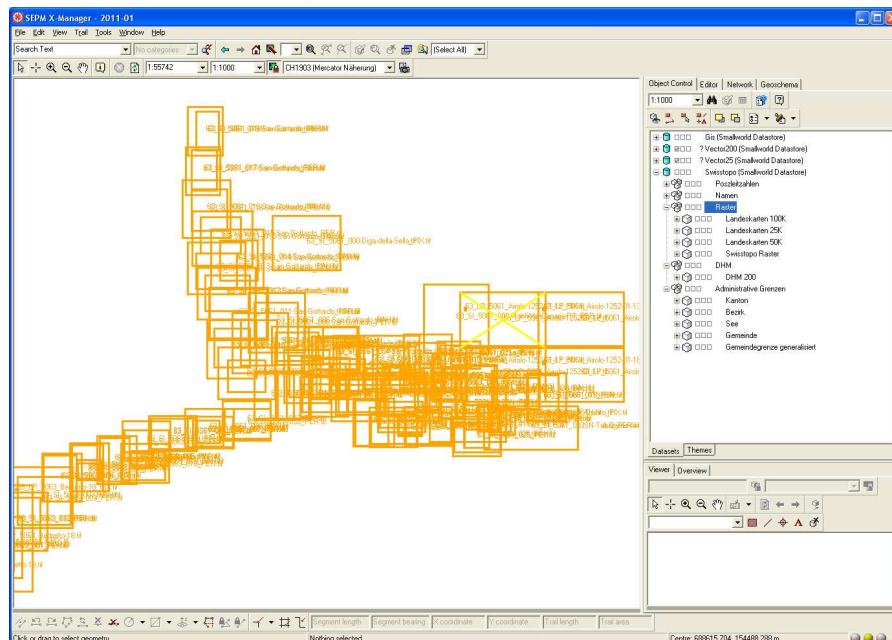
SEPM X-Manager - 2011-01

File Edit View Trail Tools Window Help

Search Text | No categories | (Select All)

1:55742 | 1:1000 | CH1903 (Mercator Näherung)

Object Control | Editor | Network | Geoschema

1:1000

Gis (Smallworld Datastore)
? Vector200 (Smallworld Datastore)
? Vector25 (Smallworld Datastore)
Swisstopo (Smallworld Datastore)
Postleitzahlen
Namen
Raster
Landeskarten 100K
Landeskarten 25K
Landeskarten 50K
Swisstopo Raster
DHM
DHM 200
Administrative Grenzen
Kanton
Bezirk
See
Gemeinde
Gemeindegrenze generalisiert

Datasets | Themes

Viewer | Overview

Segment length | Segment bearing | X coordinate | Y coordinate | Trail length | Trail area

Click or drag to select geometry | Nothing selected | Centre: 688615.204, 154488.288 m

63_SI_5061_016-San-Gottardo_PRF.tif
63_SI_5061_017-San-Gottardo_PRF.tif
63_SI_5061_018-San-Gottardo_PRF.tif
63_SI_5061_000-Diga-della-Sella_PRF.tif
63_SI_5061_014-San-Gottardo_PRF.tif
San-Gottardo_PRF.tif
63_LP_5061_Airolo-1252-01-13
63_SI_5061_Airolo_PRF.tif
Airolo-1252-01-13
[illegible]